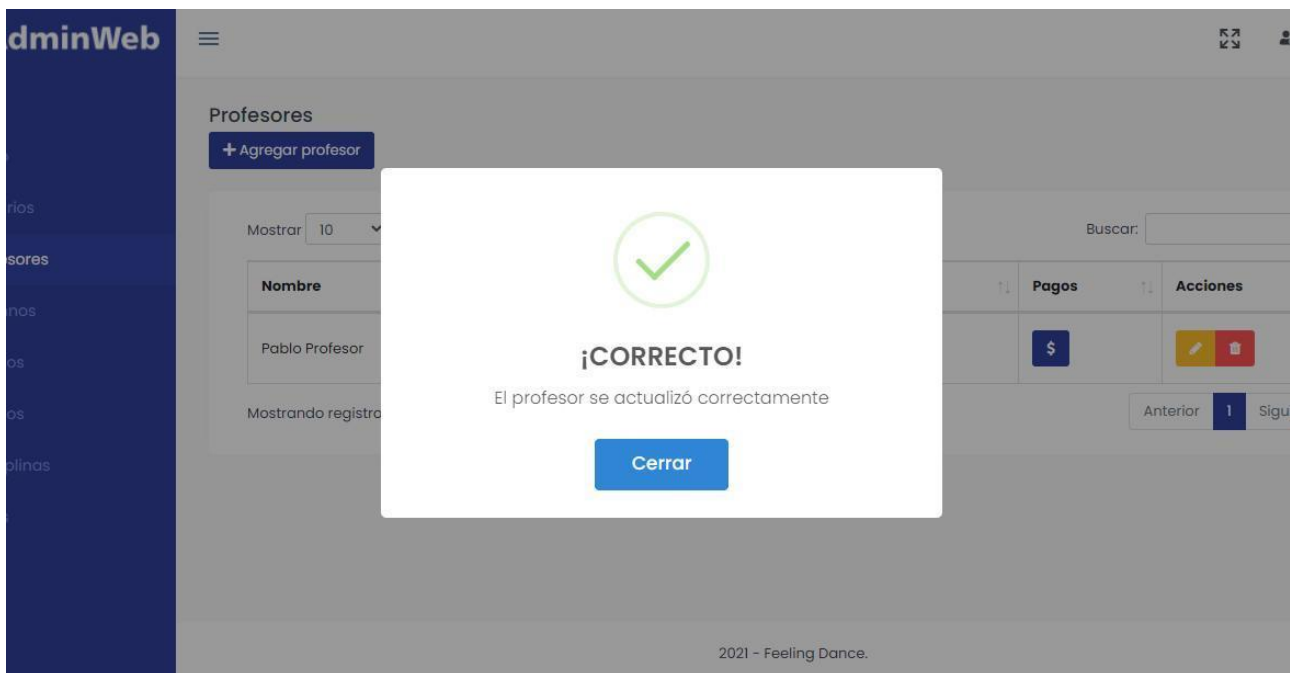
dminWeb

rios
sores
nos
os
os
plinas

Profesores
+ Agregar profesor

Mostrar 10

Buscar:

| Nombre | Pagos | Acciones |
|---|---|---|
| Pablo Profesor | $ | |

Mostrando registro

Anterior 1 Sigu

¡CORRECTO!

El profesor se actualizó correctamente

Cerrar

2021 - Feeling Dance.